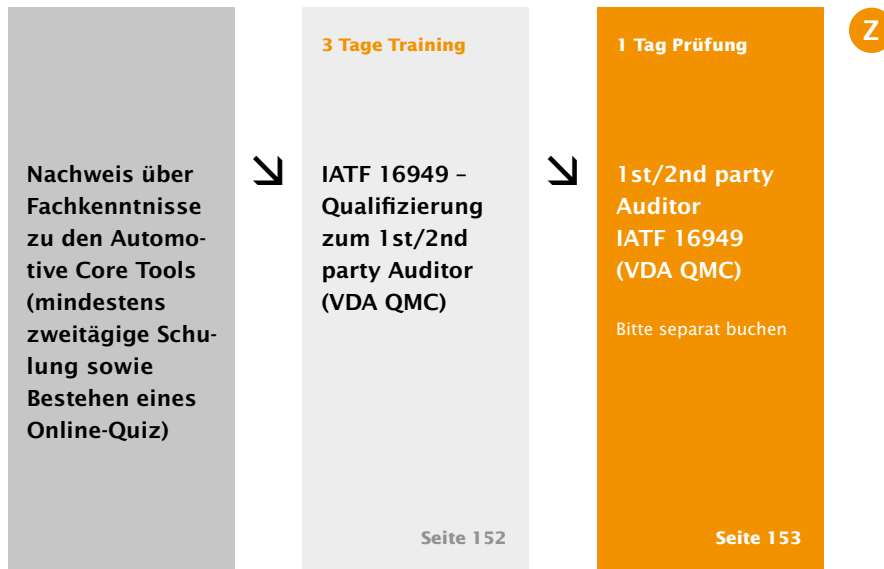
Nachweis über Fachkenntnisse zu den Automotive Core Tools (mindestens zweitägige Schulung sowie Bestehen eines Online-Quiz)

3 Tage Training

IATF 16949 – Qualifizierung zum 1st/2nd party Auditor (VDA QMC)

Seite 152

1 Tag Prüfung

1st/2nd party Auditor IATF 16949 (VDA QMC)

Bitte separat buchen

Seite 153

Z